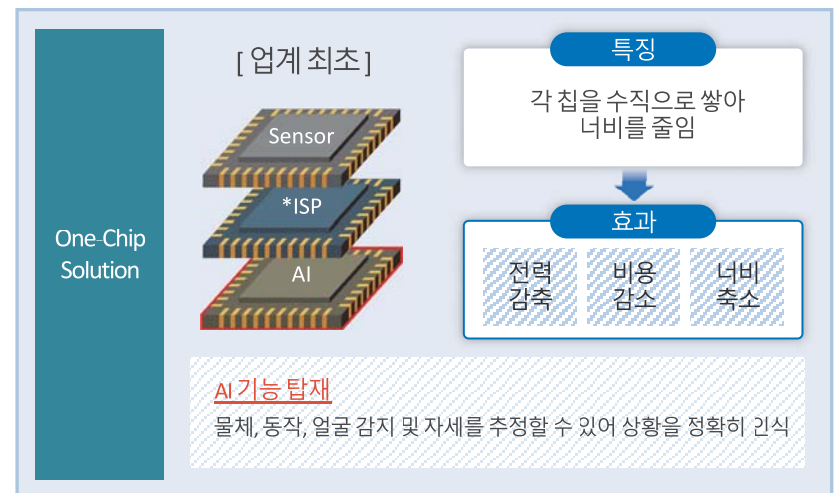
One-Chip Solution

[ 업계 최초 ]

Sensor

*ISP

AI

특징

각 칩을 수직으로 쌓아 너비를 줄임

효과

전력 감축

비용 감소

너비 축소

AI 기능 탑재

물체, 동작, 얼굴 감지 및 자세를 추정할 수 있어 상황을 정확히 인식